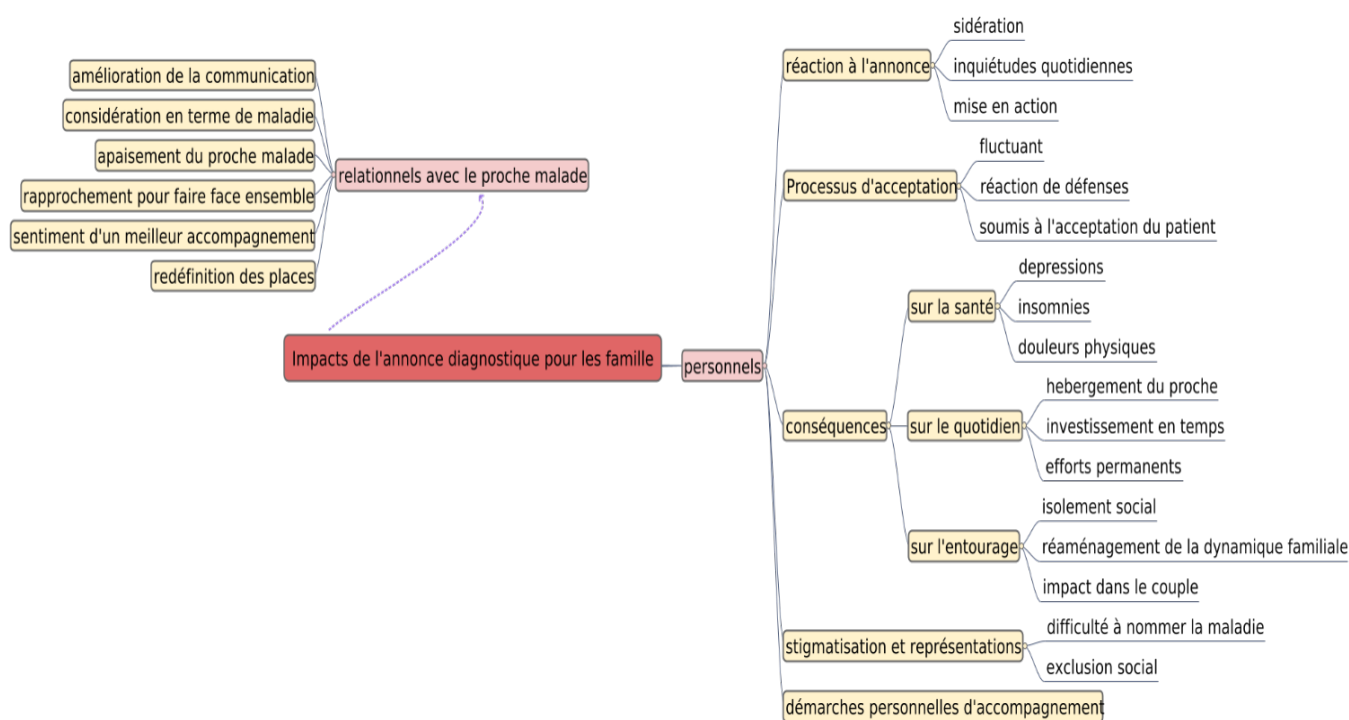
Impacts de l'annonce diagnostique pour les famille

relationnels avec le proche malade
amélioration de la communication
considération en terme de maladie
apaisement du proche malade
rapprochement pour faire face ensemble
sentiment d'un meilleur accompagnement
redéfinition des places

personnels
réaction à l'annonce
sidération
inquiétudes quotidiennes
mise en action
Processus d'acceptation
fluctuant
réaction de défenses
soumis à l'acceptation du patient
conséquences
sur la santé
depressions
insomnies
douleurs physiques
sur le quotidien
hebergement du proche
investissement en temps
efforts permanents
sur l'entourage
isolement social
réaménagement de la dynamique familiale
impact dans le couple
stigmatisation et représentations
difficulté à nommer la maladie
exclusion social
démarches personnelles d'accompagnement